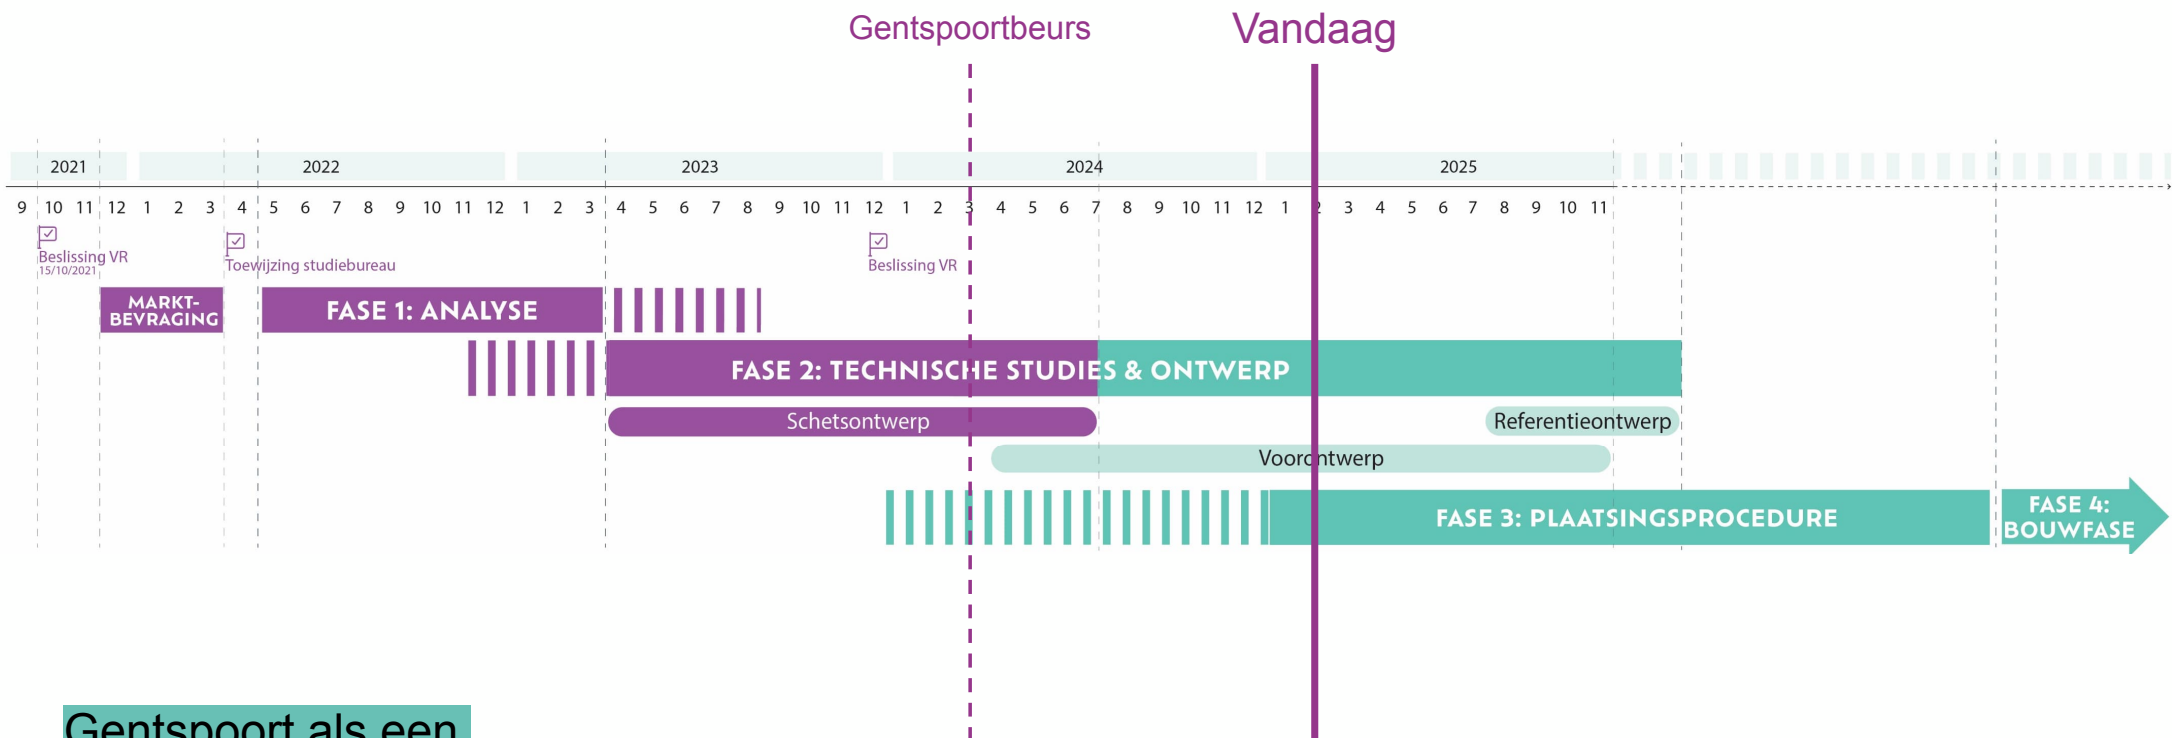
Gentspoortbeurs

Vandaag

2021
2022
2023
2024
2025

9 10 11 12 1 2 3 4 5 6 7 8 9 10 11 12 1 2 3 4 5 6 7 8 9 10 11 12 1 2 3 4 5 6 7 8 9 10 11 12 1 2 3 4 5 6 7 8 9 10 11

Beslissing VR
15/10/2021

Toewijzing studiebureau

Beslissing VR

MARKT-
BEVRAGING

FASE 1: ANALYSE

FASE 2: TECHNISCHE STUDIES & ONTWERP

Schetsontwerp

Referentieontwerp

Voorontwerp

FASE 3: PLAATSINGSPROCEDURE

FASE 4:
BOUWFASE

Gentspoort als een